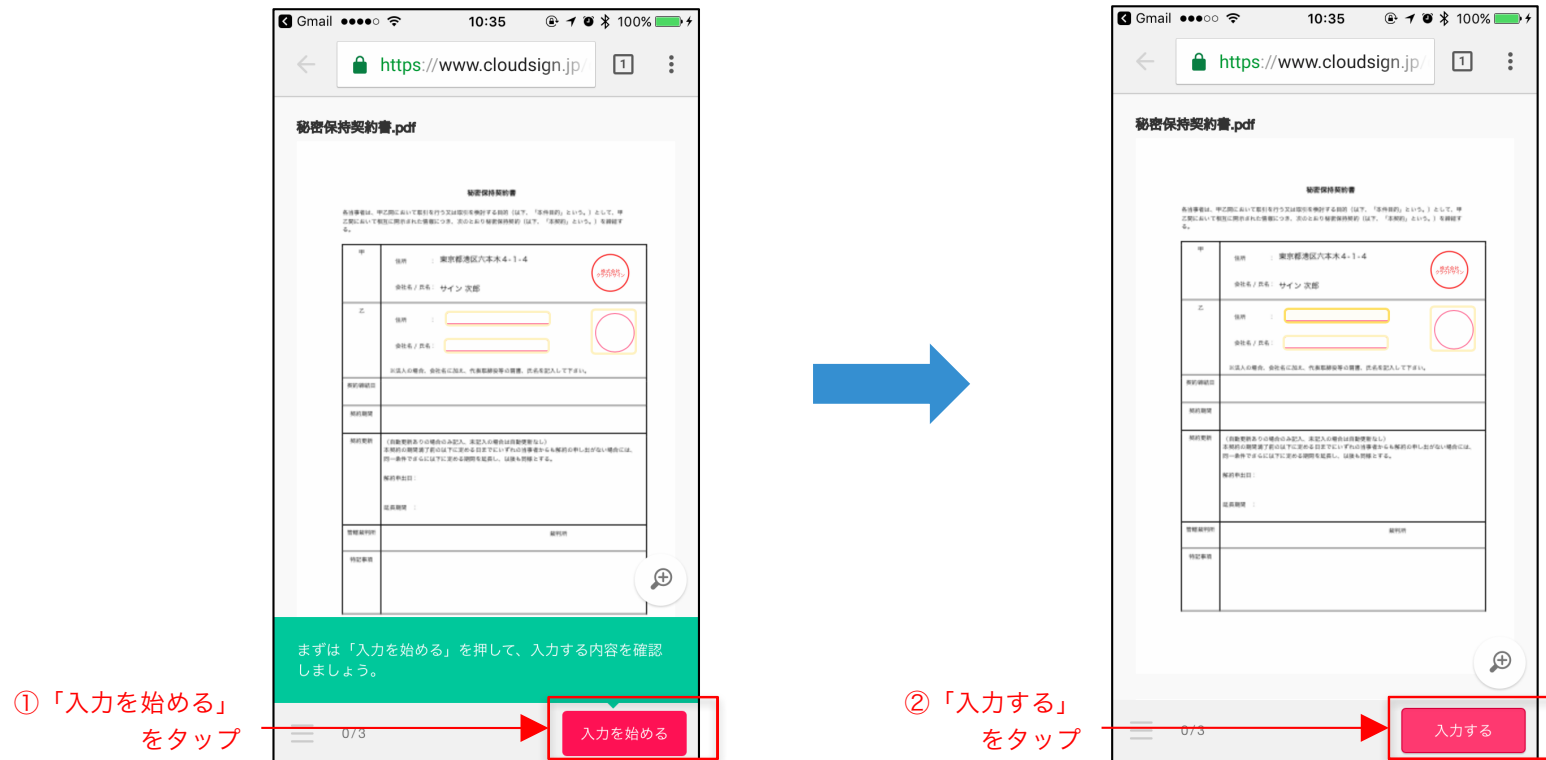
Gmail ●●●●○ 10:35 100%

https://www.cloudsign.jp/

1

秘密保持契約書.pdf

秘密保持契約書

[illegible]

甲

住所 : 東京都港区六本木4-1-4

会社名 / 氏名 : サイン 次郎

乙

住所 :

会社名 / 氏名 :

※法人の場合、会社名に加え、代表取締役等の肩書、氏名を記入して下さい。

契約締結日

契約期間

契約更新

（自動更新ありの場合のみ記入、未記入の場合は自動更新なし）
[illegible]

解約申出日 :

延長期間 :

管轄裁判所

裁判所

特記事項

まずは「入力を始める」を押して、入力する内容を確認しましょう。

0/3

入力を始める

①「入力を始める」をタップ

Gmail ●●●○○ 10:35 100%

https://www.cloudsign.jp/

1

秘密保持契約書.pdf

秘密保持契約書

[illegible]

甲

住所 : 東京都港区六本木4-1-4

会社名 / 氏名 : サイン 次郎

乙

住所 :

会社名 / 氏名 :

※法人の場合、会社名に加え、代表取締役等の肩書、氏名を記入して下さい。

契約締結日

契約期間

契約更新

（自動更新ありの場合のみ記入、未記入の場合は自動更新なし）
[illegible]

解約申出日 :

延長期間 :

管轄裁判所

裁判所

特記事項

0/3

入力する

②「入力する」をタップ